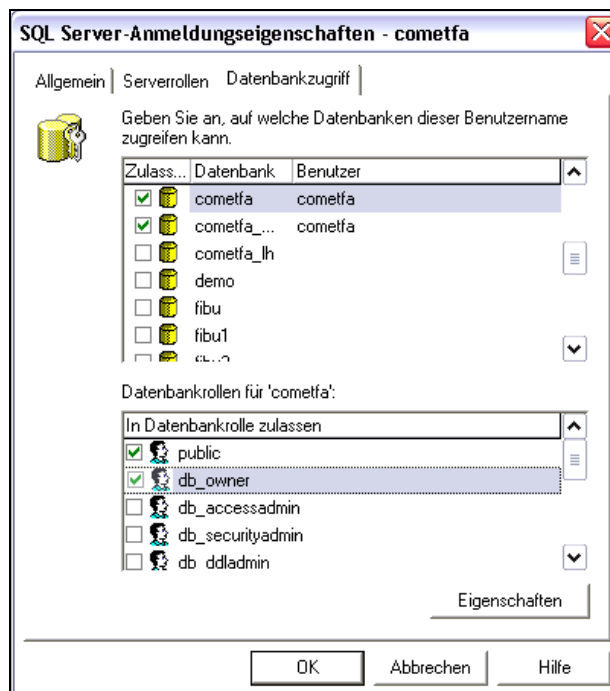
SQL Server-Anmeldungseigenschaften - cometfa

Allgemein | Serverrollen | Datenbankzugriff

Geben Sie an, auf welche Datenbanken dieser Benutzername zugreifen kann.

| Zulass... | Datenbank | Benutzer |
|---|---|---|
| ☑ | cometfa | cometfa |
| ☑ | cometfa_... | cometfa |
| ☐ | cometfa_lh | |
| ☐ | demo | |
| ☐ | fibu | |
| ☐ | fibu1 | |
| ☐ | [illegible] | |

Datenbankrollen für 'cometfa':

| In Datenbankrolle zulassen |
|---|
| ☑ public |
| ☑ db_owner |
| ☐ db_accessadmin |
| ☐ db_securityadmin |
| ☐ db_ddladmin |

Eigenschaften

OK | Abbrechen | Hilfe